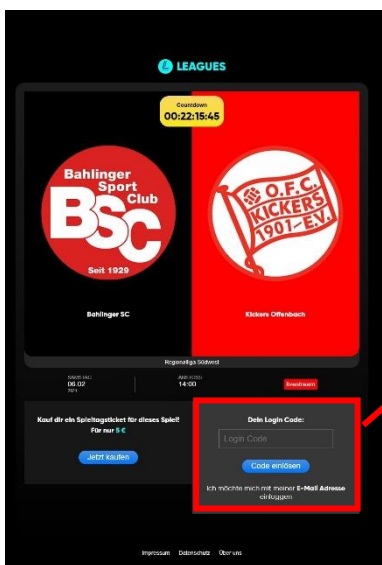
LEAGUES

Countdown
00:22:15:45

Bahlinger Sport Club
BSC
Seit 1929

O.F.C. KICKERS 1901 E.V.

Bahlinger SC

Kickers Offenbach

Regionalliga Südwest

SAMSTAG
06.02
2021

ANSTOSS
14:00

Livestream

Kauf dir ein Spieltagsticket für dieses Spiel!
Für nur 5 €

Jetzt kaufen

Dein Login Code:

Login Code

Code einlösen

Ich möchte mich mit meiner E-Mail Adresse einloggen

Impressum Datenschutz Über uns